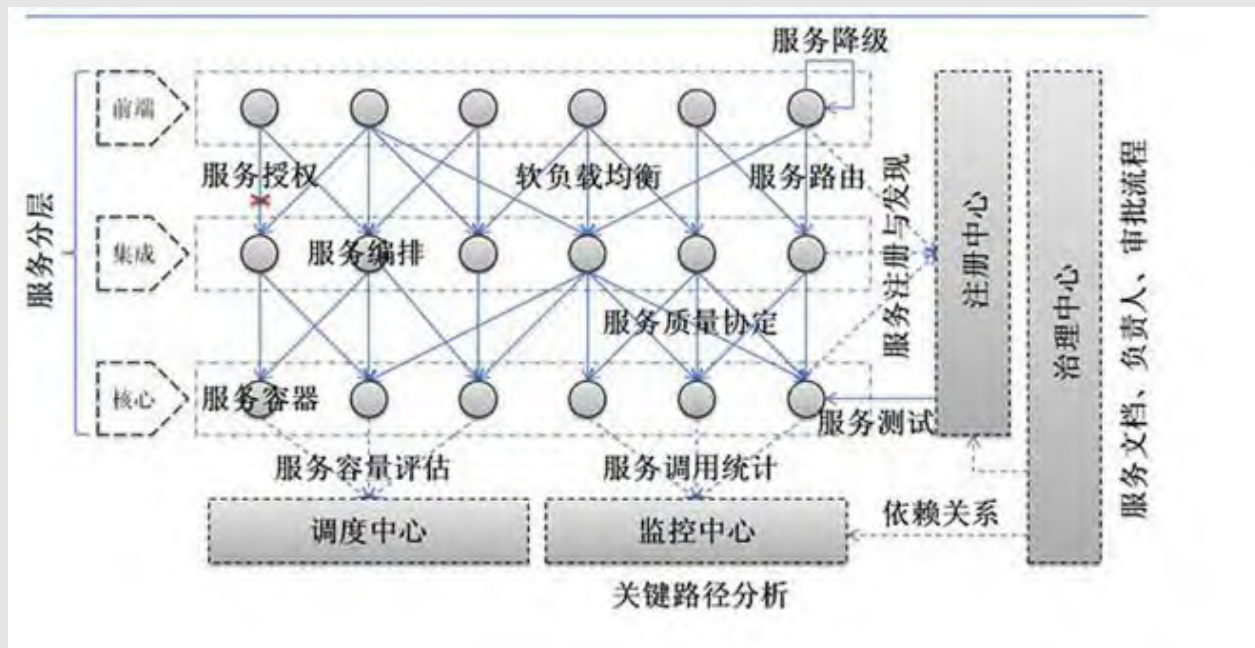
服务降级

服务分层

前端

集成

核心

服务授权

软负载均衡

服务路由

服务编排

服务质量协定

服务容器

服务注册与发现

注册中心

治理中心

服务文档、负责人、审批流程

服务测试

服务容量评估

服务调用统计

调度中心

监控中心

依赖关系

关键路径分析